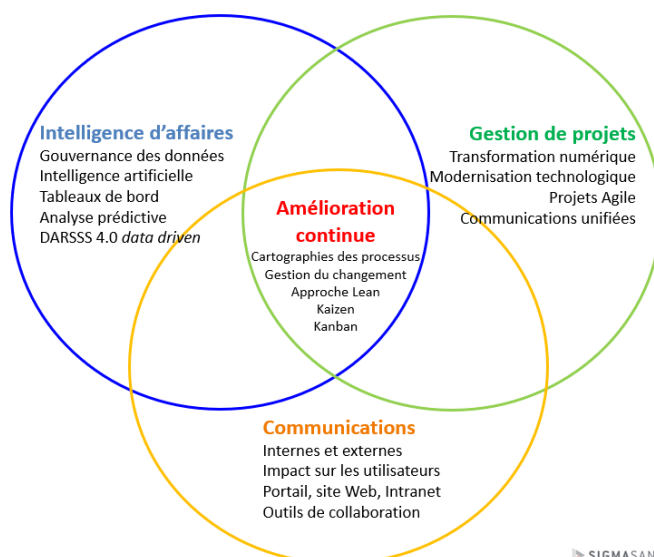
Intelligence d’affaires
Gouvernance des données
Intelligence artificielle
Tableaux de bord
Analyse prédictive
DARSSS 4.0 *data driven*

Gestion de projets
Transformation numérique
Modernisation technologique
Projets Agile
Communications unifiées

Amélioration continue
Cartographies des processus
Gestion du changement
Approche Lean
Kaizen
Kanban

Communications
Internes et externes
Impact sur les utilisateurs
Portail, site Web, Intranet
Outils de collaboration

SIGMASAN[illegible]